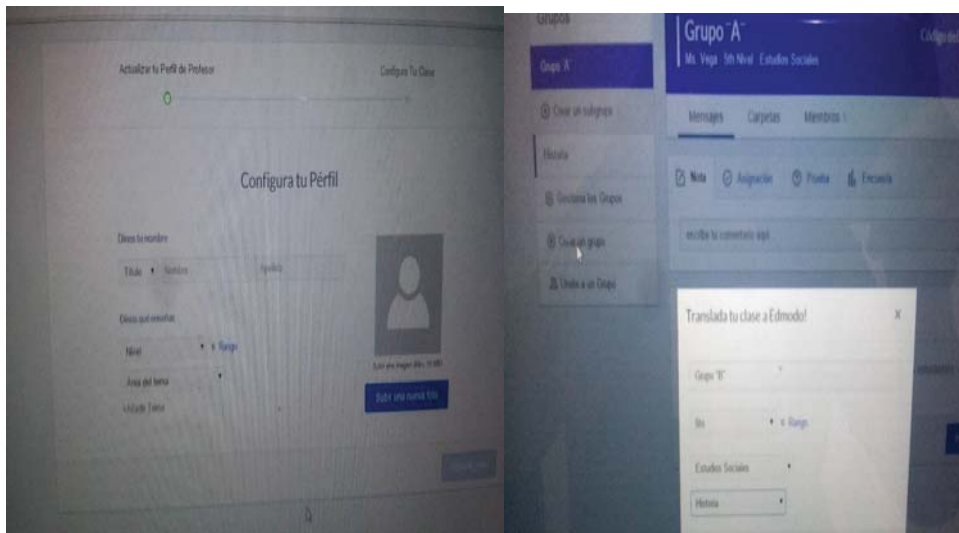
Actualizar tu Perfil de Profesor

Configura Tu Clase

Configura tu Pérfil

Dinos tu nombre

Título Nombre Apellido

Dinos qué enseñas

Nivel + Rango

Área del tema

Subir una nueva foto

Grupos

Grupo "A"

Crear un subgrupo

Historia

Gestiona los Grupos

Crear un grupo

Unirte a un Grupo

Grupo "A"

Ms. Vega 5th Nivel Estudios Sociales

Mensajes Carpetas Miembros

Nota Asignación Prueba Encuesta

escribe tu comentario aquí

Translada tu clase a Edmodo!

Grupo "B"

5to + Rango

Estudios Sociales

Historia